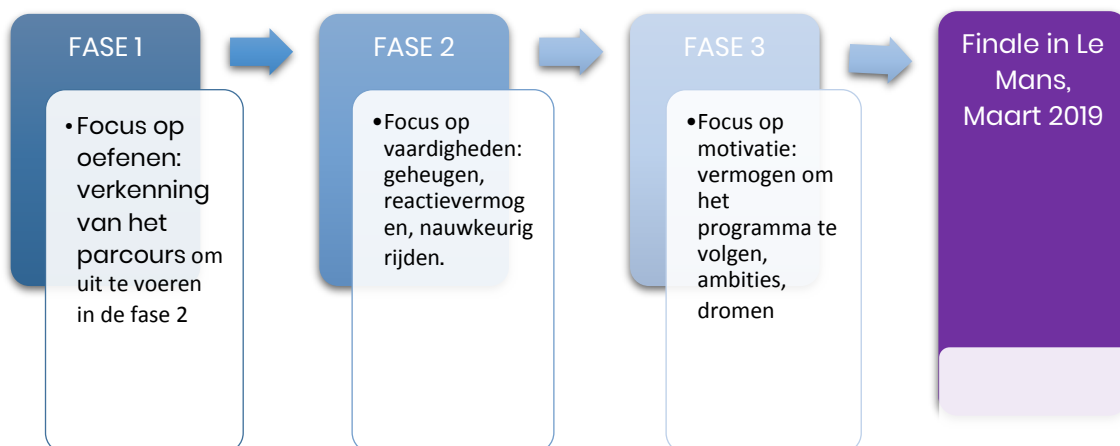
FASE 1

•Focus op oefenen: verkenning van het parcours om uit te voeren in de fase 2

FASE 2

•Focus op vaardigheden: geheugen, reactievermogen, nauwkeurig rijden.

FASE 3

•Focus op motivatie: vermogen om het programma te volgen, ambities, dromen

Finale in Le Mans, Maart 2019